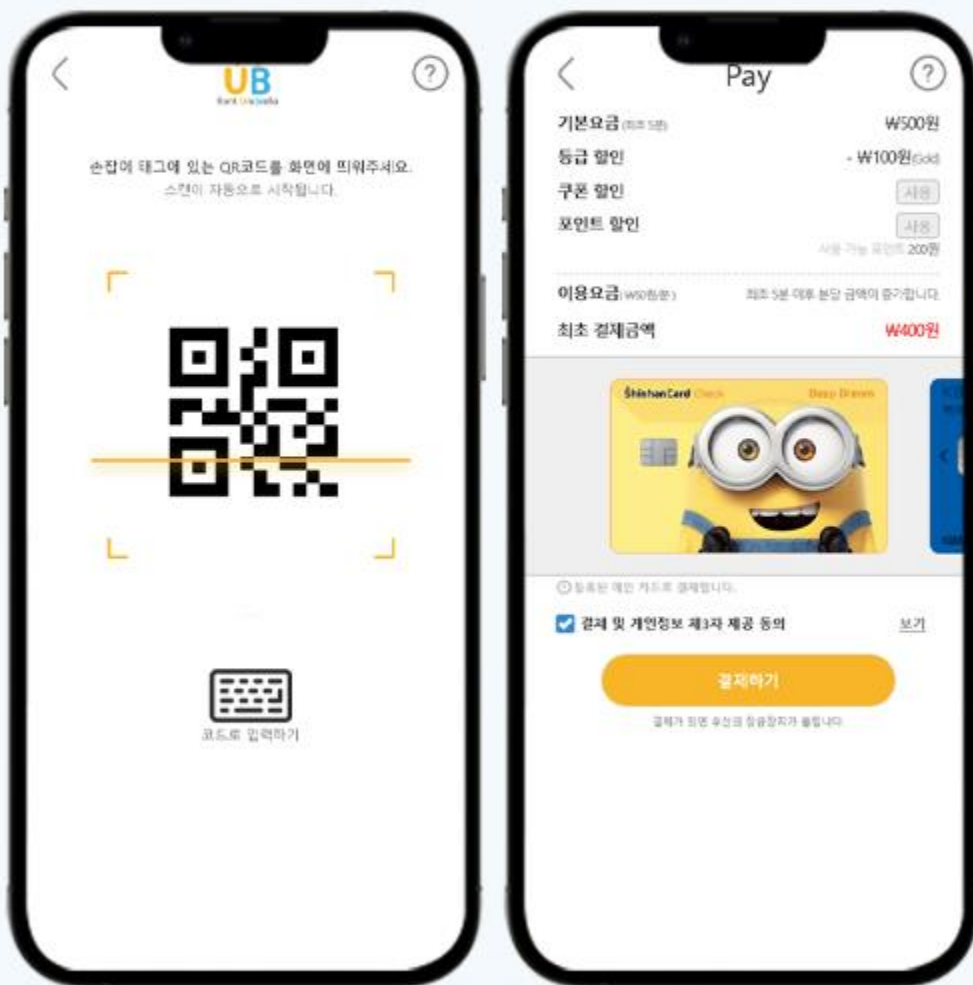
UB
Rent Umbrella

손잡이 태그에 있는 QR코드를 화면에 띄워주세요.
스캔이 자동으로 시작됩니다.

코드로 입력하기

Pay

기본요금(최초 5분) ₩500원
등급 할인 - ₩100원(Gold)
쿠폰 할인 사용
포인트 할인 사용
사용 가능 포인트 200점

이용요금(₩50원/분) 최초 5분 이후 분당 금액이 증가합니다.
최초 결제금액 ₩400원

Shinhan Card Check Deep Dream

등록된 메인 카드로 결제합니다.

결제 및 개인정보 제3자 제공 동의 보기

결제하기

결제가 되면 우산의 잠금장치가 풀립니다.